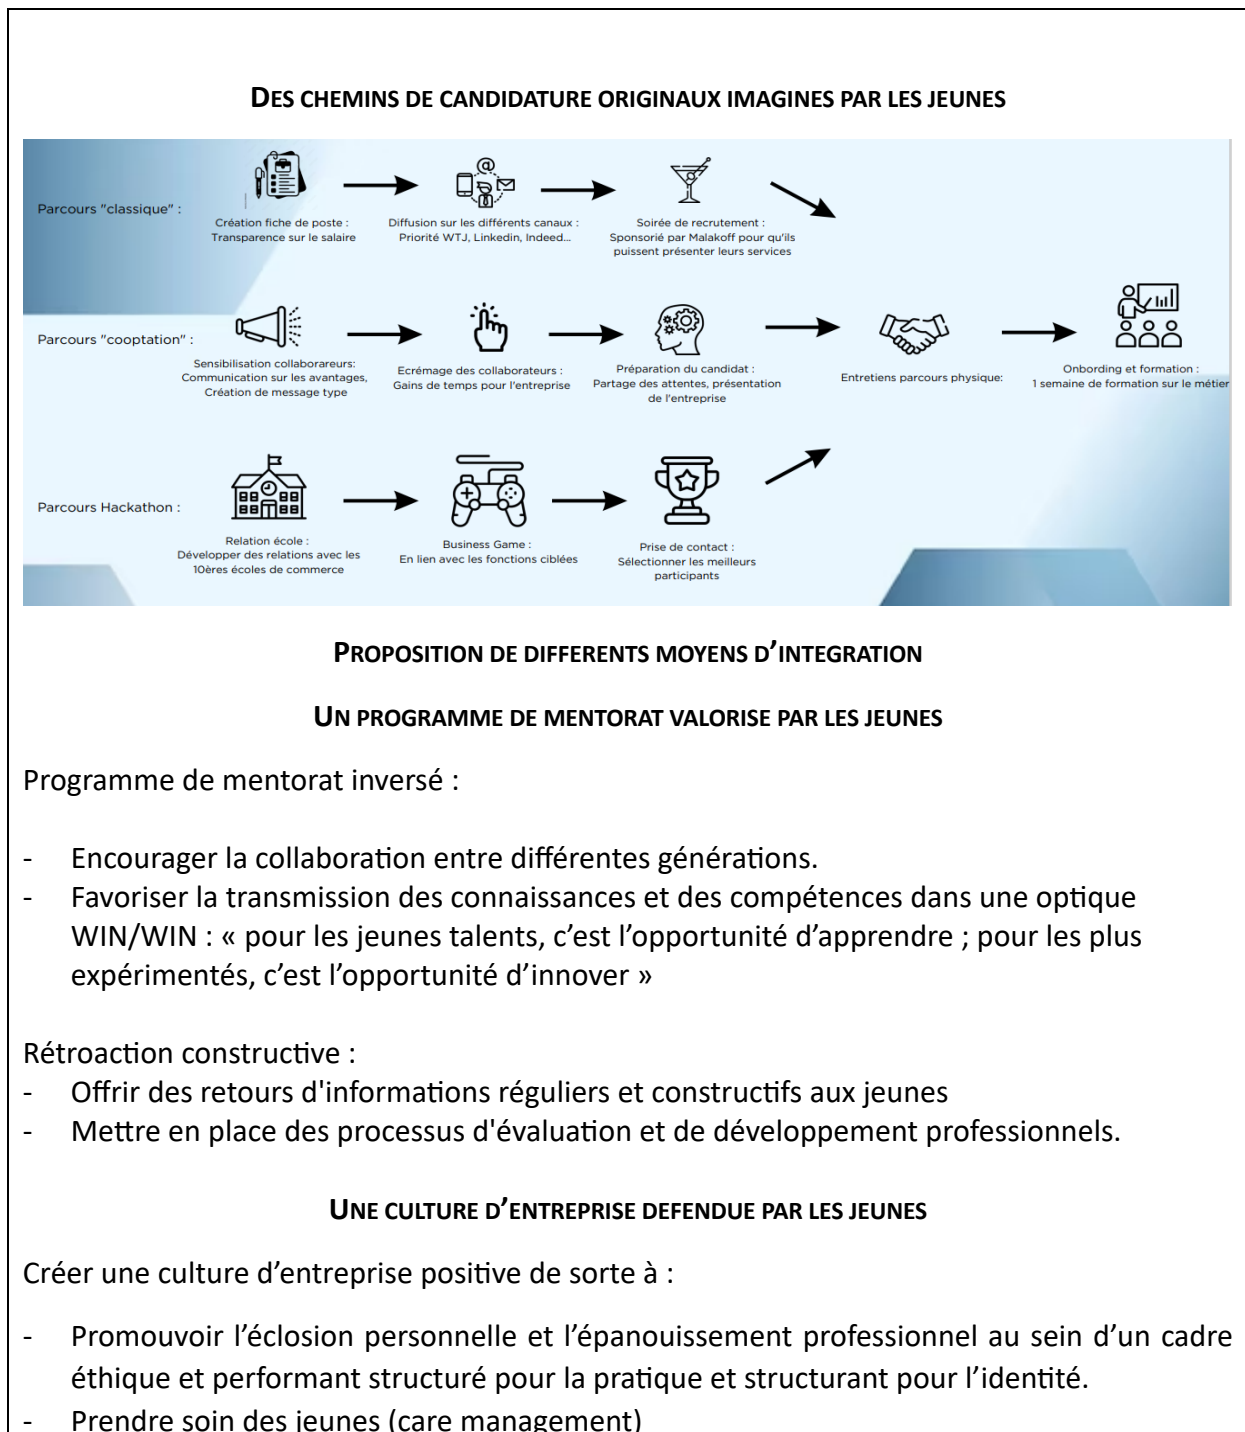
DES CHEMINS DE CANDIDATURE ORIGINAUX IMAGINES PAR LES JEUNES

Parcours "classique" :

Création fiche de poste : Transparence sur le salaire

Diffusion sur les différents canaux : Priorité WTJ, Linkedin, Indeed...

Soirée de recrutement : Sponsorié par Malakoff pour qu'ils puissent présenter leurs services

Parcours "cooptation" :

Sensibilisation collaboraeurs: Communication sur les avantages, Création de message type

Ecrémage des collaborateurs : Gains de temps pour l'entreprise

Préparation du candidat : Partage des attentes, présentation de l'entreprise

Entretiens parcours physique:

Onbording et formation : 1 semaine de formation sur le métier

Parcours Hackathon :

Relation école : Développer des relations avec les 10ères écoles de commerce

Business Game : En lien avec les fonctions ciblées

Prise de contact : Sélectionner les meilleurs participants

PROPOSITION DE DIFFERENTS MOYENS D'INTEGRATION

UN PROGRAMME DE MENTORAT VALORISE PAR LES JEUNES

Programme de mentorat inversé :

- Encourager la collaboration entre différentes générations.
- Favoriser la transmission des connaissances et des compétences dans une optique WIN/WIN : « pour les jeunes talents, c'est l'opportunité d'apprendre ; pour les plus expérimentés, c'est l'opportunité d'innover »

Rétroaction constructive :
- Offrir des retours d'informations réguliers et constructifs aux jeunes
- Mettre en place des processus d'évaluation et de développement professionnels.

UNE CULTURE D'ENTREPRISE DEFENDUE PAR LES JEUNES

Créer une culture d'entreprise positive de sorte à :

- Promouvoir l'éclosion personnelle et l'épanouissement professionnel au sein d'un cadre éthique et performant structuré pour la pratique et structurant pour l'identité.
- Prendre soin des jeunes (care management)